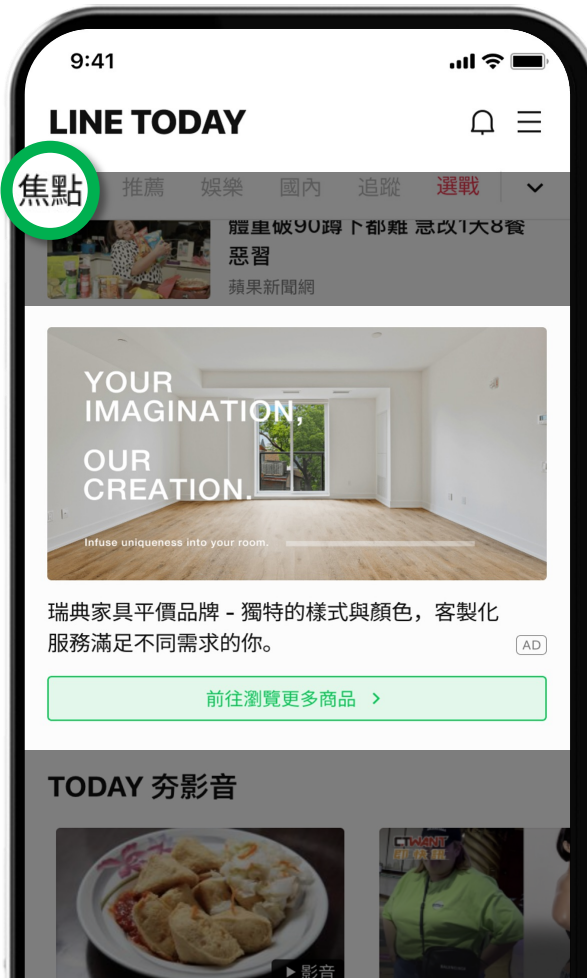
9:41

LINE TODAY

焦點 推薦 娛樂 國內 追蹤 選戰

體重破90蹲下都難 急改1天8餐惡習

蘋果新聞網

YOUR IMAGINATION, OUR CREATION.

Infuse uniqueness into your room.

瑞典家具平價品牌 - 獨特的樣式與顏色，客製化服務滿足不同需求的你。

AD

前往瀏覽更多商品 >

TODAY 夯影音

▶影音

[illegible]